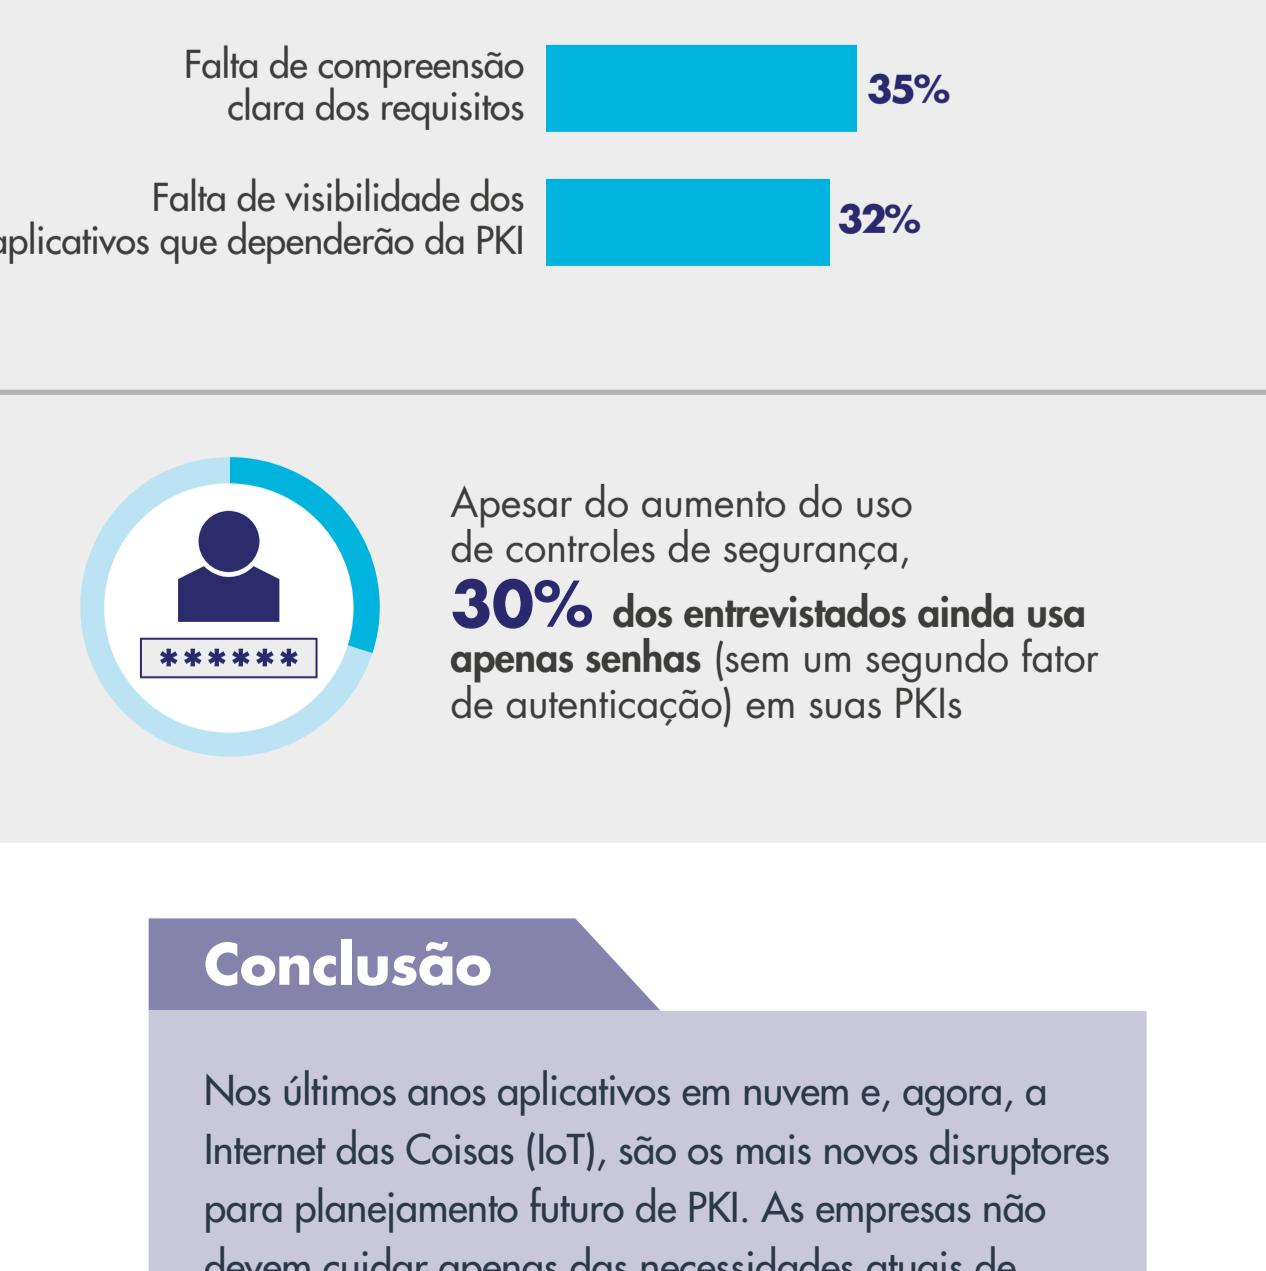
Falta de compreensão clara dos requisitos

35%

Falta de visibilidade dos aplicativos que dependerão da PKI

32%

******

Apesar do aumento do uso de controles de segurança, **30%** dos entrevistados ainda usa apenas senhas (sem um segundo fator de autenticação) em suas PKIs

Conclusão

Nos últimos anos aplicativos em nuvem e, agora, a Internet das Coisas (IoT), são os mais novos disruptores para planejamento futuro de PKI. As empresas não devem cuidar apenas das necessidades atuais de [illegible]